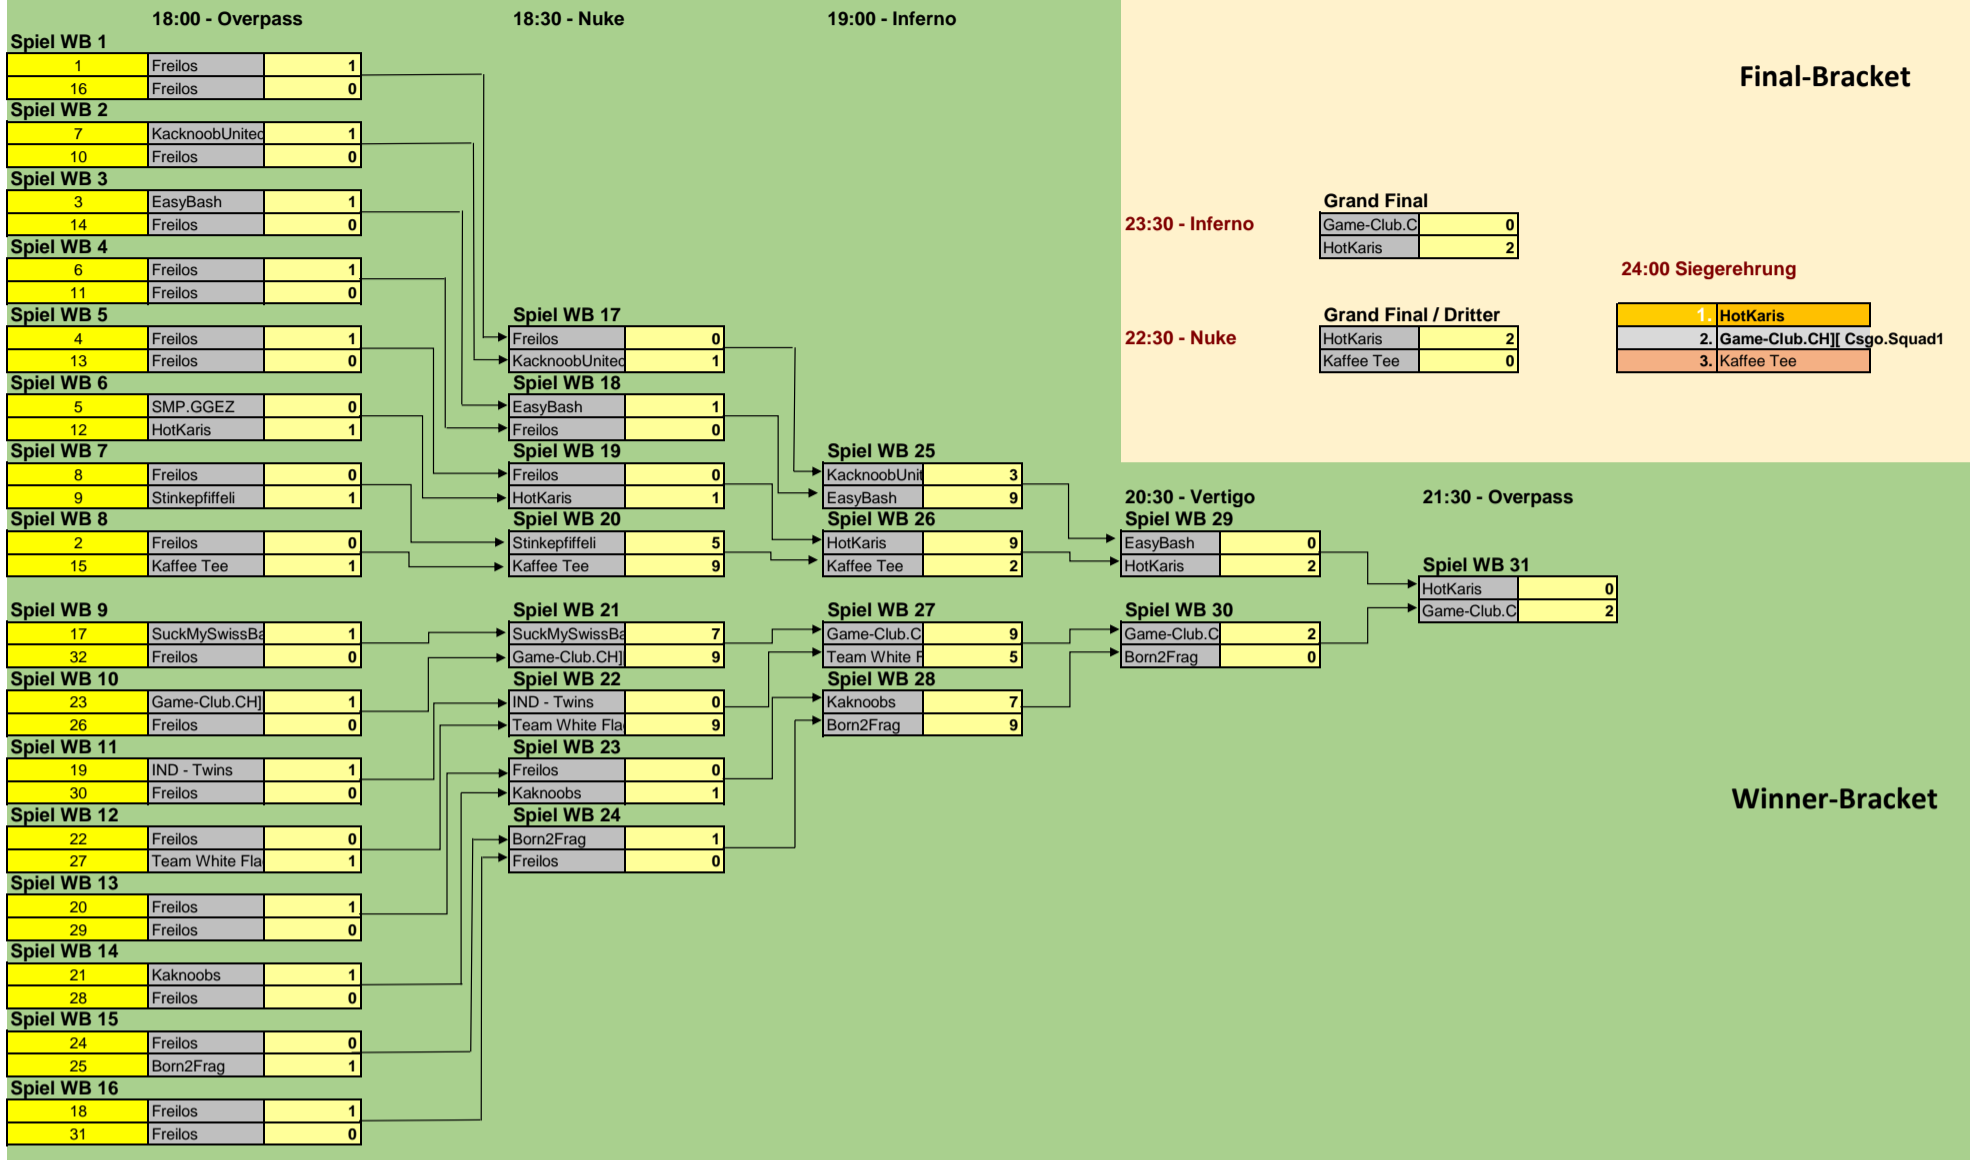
18:00 - Overpass

18:30 - Nuke

19:00 - Inferno

Final-Bracket

Spiel WB 1

| 1 | Freilos | 1 |
|---|---|---|
| 16 | Freilos | 0 |

Spiel WB 2

| 7 | KacknoobUnited | 1 |
|---|---|---|
| 10 | Freilos | 0 |

Spiel WB 3

| 3 | EasyBash | 1 |
|---|---|---|
| 14 | Freilos | 0 |

Spiel WB 4

| 6 | Freilos | 1 |
|---|---|---|
| 11 | Freilos | 0 |

Spiel WB 5

| 4 | Freilos | 1 |
|---|---|---|
| 13 | Freilos | 0 |

Spiel WB 6

| 5 | SMP.GGEZ | 0 |
|---|---|---|
| 12 | HotKaris | 1 |

Spiel WB 7

| 8 | Freilos | 0 |
|---|---|---|
| 9 | Stinkepfiffeli | 1 |

Spiel WB 8

| 2 | Freilos | 0 |
|---|---|---|
| 15 | Kaffee Tee | 1 |

Spiel WB 9

| 17 | SuckMySwissBa | 1 |
|---|---|---|
| 32 | Freilos | 0 |

Spiel WB 10

| 23 | Game-Club.CH] | 1 |
|---|---|---|
| 26 | Freilos | 0 |

Spiel WB 11

| 19 | IND - Twins | 1 |
|---|---|---|
| 30 | Freilos | 0 |

Spiel WB 12

| 22 | Freilos | 0 |
|---|---|---|
| 27 | Team White Fla | 1 |

Spiel WB 13

| 20 | Freilos | 1 |
|---|---|---|
| 29 | Freilos | 0 |

Spiel WB 14

| 21 | Kaknoobs | 1 |
|---|---|---|
| 28 | Freilos | 0 |

Spiel WB 15

| 24 | Freilos | 0 |
|---|---|---|
| 25 | Born2Frag | 1 |

Spiel WB 16

| 18 | Freilos | 1 |
|---|---|---|
| 31 | Freilos | 0 |

Spiel WB 17

| Freilos | 0 |
|---|---|
| KacknoobUnited | 1 |

Spiel WB 18

| EasyBash | 1 |
|---|---|
| Freilos | 0 |

Spiel WB 19

| Freilos | 0 |
|---|---|
| HotKaris | 1 |

Spiel WB 20

| Stinkepfiffeli | 5 |
|---|---|
| Kaffee Tee | 9 |

Spiel WB 21

| SuckMySwissBa | 7 |
|---|---|
| Game-Club.CH] | 9 |

Spiel WB 22

| IND - Twins | 0 |
|---|---|
| Team White Fla | 9 |

Spiel WB 23

| Freilos | 0 |
|---|---|
| Kaknoobs | 1 |

Spiel WB 24

| Born2Frag | 1 |
|---|---|
| Freilos | 0 |

Spiel WB 25

| KacknoobUnit | 3 |
|---|---|
| EasyBash | 9 |

Spiel WB 26

| HotKaris | 9 |
|---|---|
| Kaffee Tee | 2 |

Spiel WB 27

| Game-Club.C | 9 |
|---|---|
| Team White F | 5 |

Spiel WB 28

| Kaknoobs | 7 |
|---|---|
| Born2Frag | 9 |

20:30 - Vertigo

Spiel WB 29

| EasyBash | 0 |
|---|---|
| HotKaris | 2 |

Spiel WB 30

| Game-Club.C | 2 |
|---|---|
| Born2Frag | 0 |

21:30 - Overpass

Spiel WB 31

| HotKaris | 0 |
|---|---|
| Game-Club.C | 2 |

23:30 - Inferno

Grand Final

| Game-Club.C | 0 |
|---|---|
| HotKaris | 2 |

24:00 Siegerehrung

22:30 - Nuke

Grand Final / Dritter

| HotKaris | 2 |
|---|---|
| Kaffee Tee | 0 |

| 1. | HotKaris |
|---|---|
| 2. | Game-Club.CH][ Csgo.Squad1 |
| 3. | Kaffee Tee |

Winner-Bracket